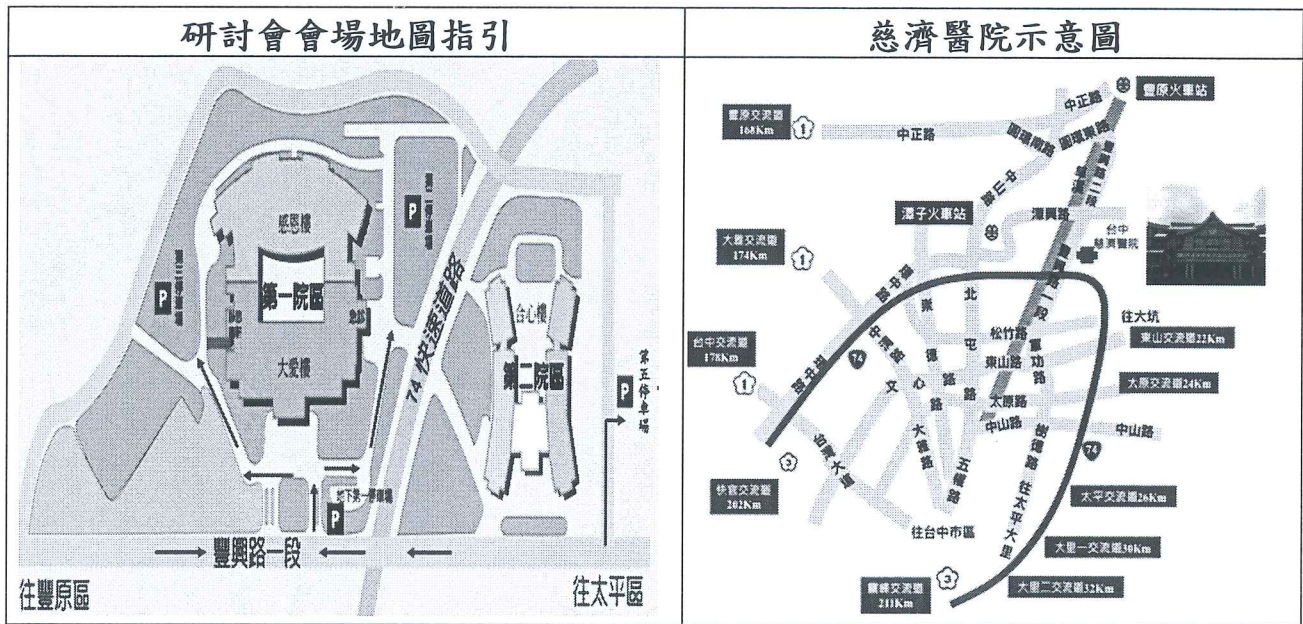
| 研討會會場地圖指引 | 慈濟醫院示意圖 |
|---|---|
| 感恩樓 第一院區 大愛樓 第三停車場 第一停車場 台心樓 第二院區 74快速道路 第五停車場 地下第一停車場 豐興路一段 往豐原區 往太平區 | 豐原火車站 中正路 豐原交流道 168Km 中正路 圓環東路 圓環南路 潭子火車站 潭興路 台中慈濟醫院 大雅交流道 174Km 環中路 往大坑 東山交流道22Km 台中交流道 178Km 中清路 崇德路 文心路 北屯路 松竹路 東山路 軍功路 太原路 中山路 大原交流道24Km 中山路 台灣大道 大雅路 五權路 樹德路 往太平大里 快官交流道 202Km 往台中市區 太平交流道26Km 大里一交流道30Km 霧峰交流道 211Km 大里二交流道32Km |